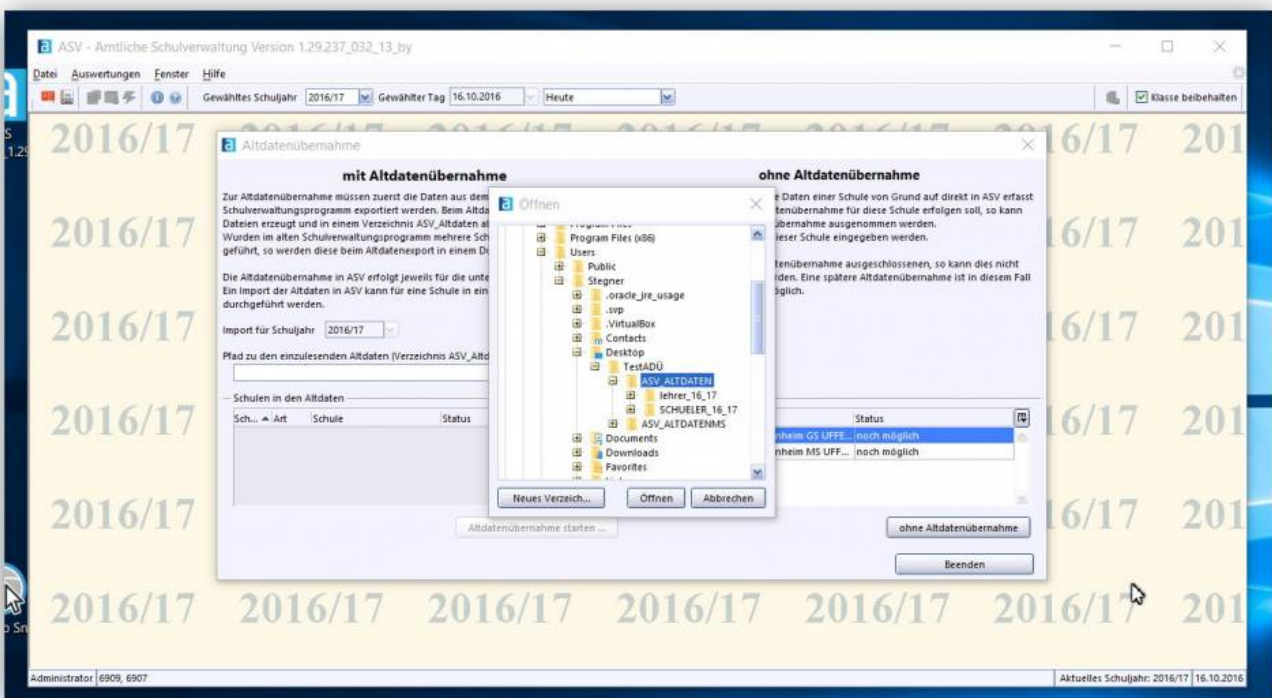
ASV - Amtliche Schulverwaltung Version 1.29.237_032_13_by

Datei Auswertungen Fenster Hilfe

Gewähltes Schuljahr 2016/17 Gewählter Tag 16.10.2016 Heute

Klasse beibehalten

2016/17 2016/17 2016/17 2016/17 2016/17 2016/17 201

Altdatenübernahme

mit Altdatenübernahme

Zur Altdatenübernahme müssen zuerst die Daten aus dem Schulverwaltungsprogramm exportiert werden. Beim Altda Dateien erzeugt und in einem Verzeichnis ASV_Altdaten al Wurden im alten Schulverwaltungsprogramm mehrere Sch geführt, so werden diese beim Altdatenexport in einem D

Die Altdatenübernahme in ASV erfolgt jeweils für die unte Ein Import der Altdaten in ASV kann für eine Schule in ein durchgeführt werden.

Import für Schuljahr 2016/17

Pfad zu den einzulesenden Altdaten (Verzeichnis ASV_Altd

Schulen in den Altdaten

| Sch... | Art | Schule | Status |
|---|---|---|---|

Altdatenübernahme starten ...

ohne Altdatenübernahme

e Daten einer Schule von Grund auf direkt in ASV erfasst tenübernahme für diese Schule erfolgen soll, so kann übernahme ausgenommen werden. ieser Schule eingegeben werden.

tenübernahme ausgeschlossenen, so kann dies nicht rden. Eine spätere Altdatenübernahme ist in diesem Fall öglich.

| | Status |
|---|---|
| nheim GS UFFE... | noch möglich |
| nheim MS UFF... | noch möglich |

ohne Altdatenübernahme

Beenden

Öffnen

Program Files
Program Files (x86)
Users
Public
Stegner
.oracle_jre_usage
.svp
.VirtualBox
Contacts
Desktop
TestADÜ
ASV_ALTDATEN
lehrer_16_17
SCHUELER_16_17
ASV_ALTDATENMS
Documents
Downloads
Favorites

Neues Verzeich... Öffnen Abbrechen

Administrator 6909, 6907

Aktuelles Schuljahr: 2016/17 16.10.2016